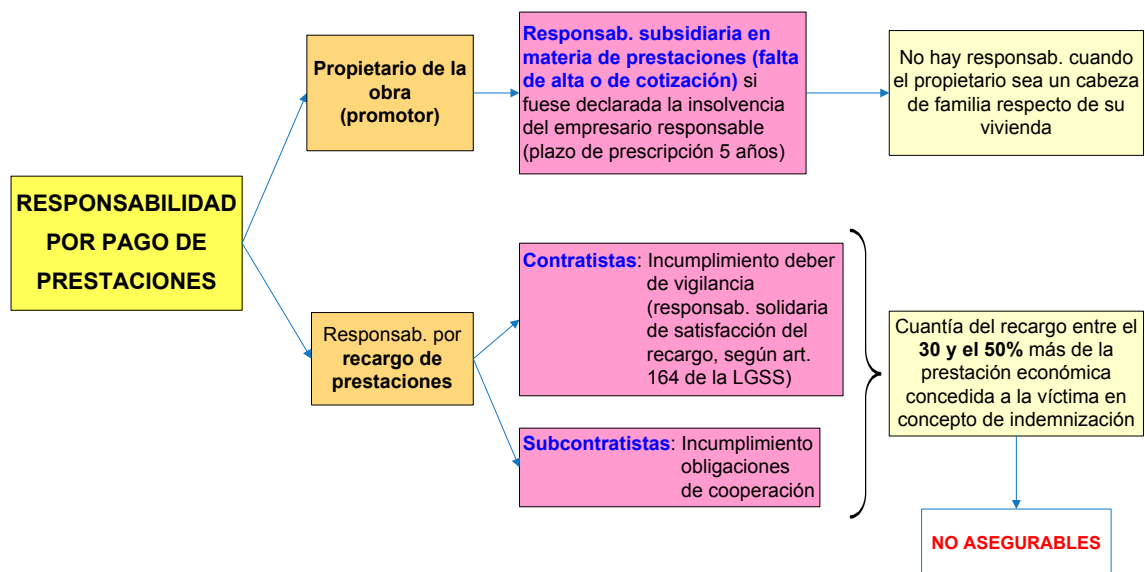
RESPONSABILIDAD POR PAGO DE PRESTACIONES

Propietario de la obra (promotor)

Responsab. subsidiaria en materia de prestaciones (falta de alta o de cotización) si fuese declarada la insolvencia del empresario responsable (plazo de prescripción 5 años)

No hay responsab. cuando el propietario sea un cabeza de familia respecto de su vivienda

Responsab. por recargo de prestaciones

Contratistas: Incumplimiento deber de vigilancia (responsab. solidaria de satisfacción del recargo, según art. 164 de la LGSS)

Subcontratistas: Incumplimiento obligaciones de cooperación

Cuantía del recargo entre el 30 y el 50% más de la prestación económica concedida a la víctima en concepto de indemnización

NO ASEGURABLES